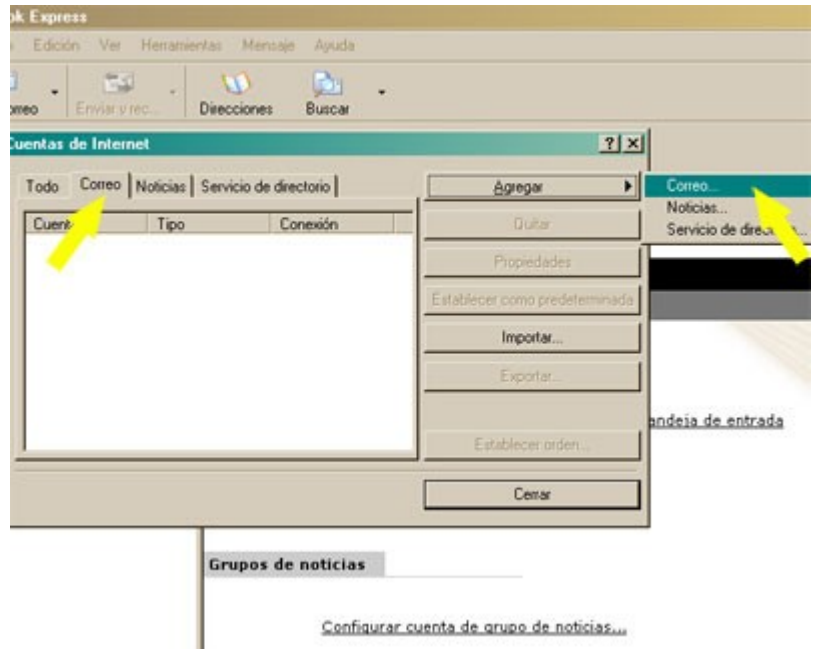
ok Express

Edición Ver Herramientas Mensaje Ayuda

orreo Enviar y rec... Direcciones Buscar

Cuentas de Internet

? X

Todo Correo Noticias Servicio de directorio

Cuent Tipo Conexión

Agregar

Correo...
Noticias...
Servicio de direct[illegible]...

Quitar

Propiedades

Establecer como predeterminada

Importar...

Exportar...

Establecer orden...

Cerrar

andeja de entrada

Grupos de noticias

Configurar cuenta de grupo de noticias...